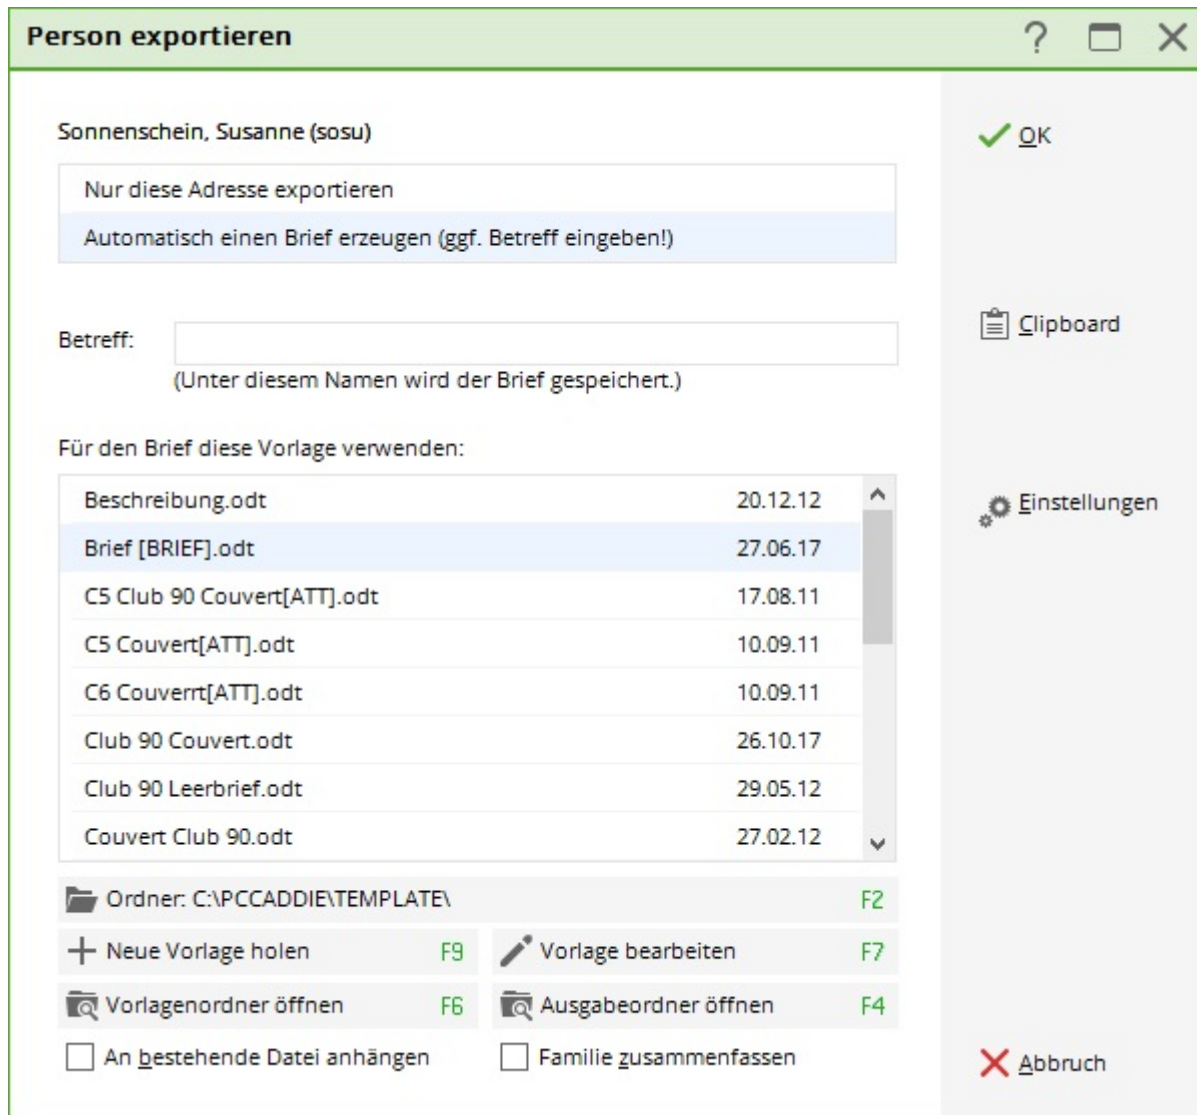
Person exportieren

?

Sonnenschein, Susanne (sosu)

Nur diese Adresse exportieren

Automatisch einen Brief erzeugen (ggf. Betreff eingeben!)

Betreff:

(Unter diesem Namen wird der Brief gespeichert.)

Für den Brief diese Vorlage verwenden:

| | |
|---|---|
| Beschreibung.odt | 20.12.12 |
| Brief [BRIEF].odt | 27.06.17 |
| C5 Club 90 Couvert[ATT].odt | 17.08.11 |
| C5 Couvert[ATT].odt | 10.09.11 |
| C6 Couverrt[ATT].odt | 10.09.11 |
| Club 90 Couvert.odt | 26.10.17 |
| Club 90 Leerbrief.odt | 29.05.12 |
| Couvert Club 90.odt | 27.02.12 |

Ordner: C:\PCCADDIE\TEMPLATE\ F2

Neue Vorlage holen F9

Vorlage bearbeiten F7

Vorlagenordner öffnen F6

Ausgabeordner öffnen F4

An bestehende Datei anhängen

Familie zusammenfassen

OK

Clipboard

Einstellungen

Abbruch